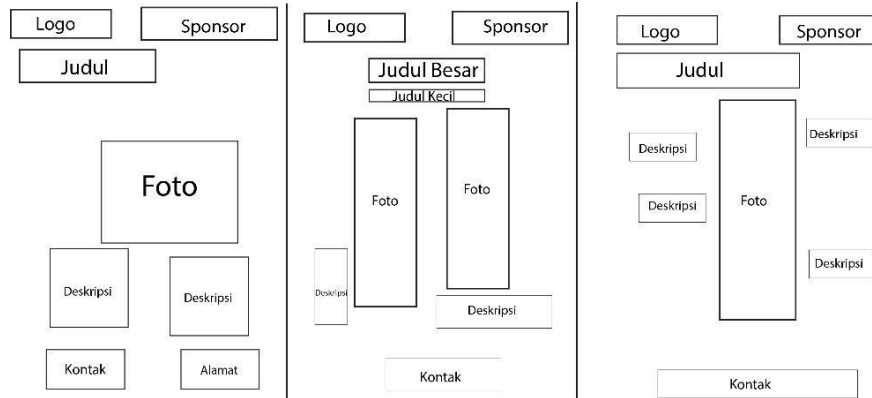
Logo
Sponsor
Judul
Foto
Deskripsi
Deskripsi
Kontak
Alamat

Logo
Sponsor
Judul Besar
Judul Kecil
Foto
Foto
Deskripsi
Deskripsi
Kontak

Logo
Sponsor
Judul
Deskripsi
Deskripsi
Foto
Deskripsi
Deskripsi
Kontak